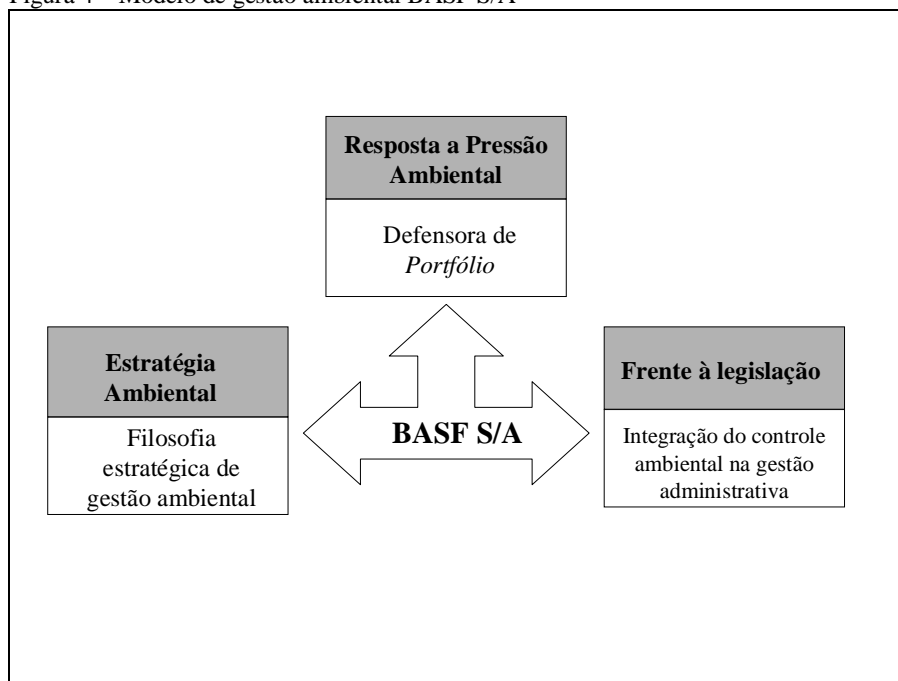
Figura 4 – Modelo de gestão ambiental BASF S/A

Resposta a Pressão Ambiental

Defensora de *Portfólio*

Estratégia Ambiental

Filosofia estratégica de gestão ambiental

BASF S/A

Frente à legislação

Integração do controle ambiental na gestão administrativa